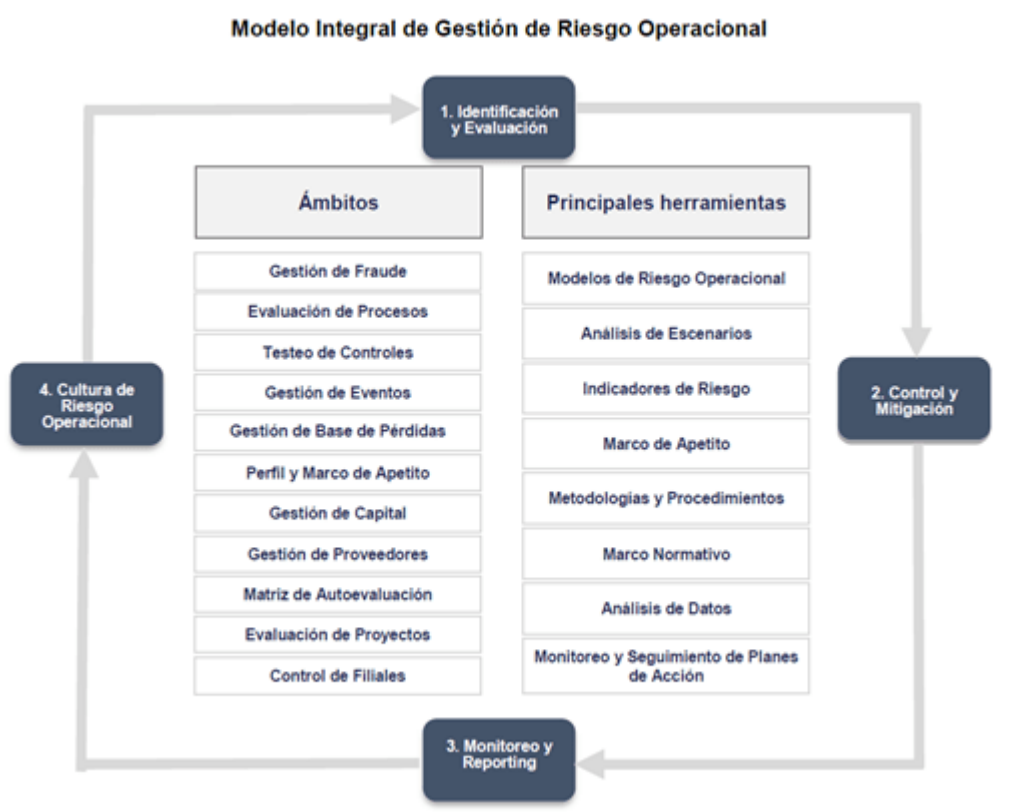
Modelo Integral de Gestión de Riesgo Operacional

1. Identificación y Evaluación

Ámbitos

Gestión de Fraude
Evaluación de Procesos
Testeo de Controles
Gestión de Eventos
Gestión de Base de Pérdidas
Perfil y Marco de Apetito
Gestión de Capital
Gestión de Proveedores
Matriz de Autoevaluación
Evaluación de Proyectos
Control de Filiales

Principales herramientas

Modelos de Riesgo Operacional
Análisis de Escenarios
Indicadores de Riesgo
Marco de Apetito
Metodologías y Procedimientos
Marco Normativo
Análisis de Datos
Monitoreo y Seguimiento de Planes de Acción

2. Control y Mitigación

3. Monitoreo y Reporting

4. Cultura de Riesgo Operacional